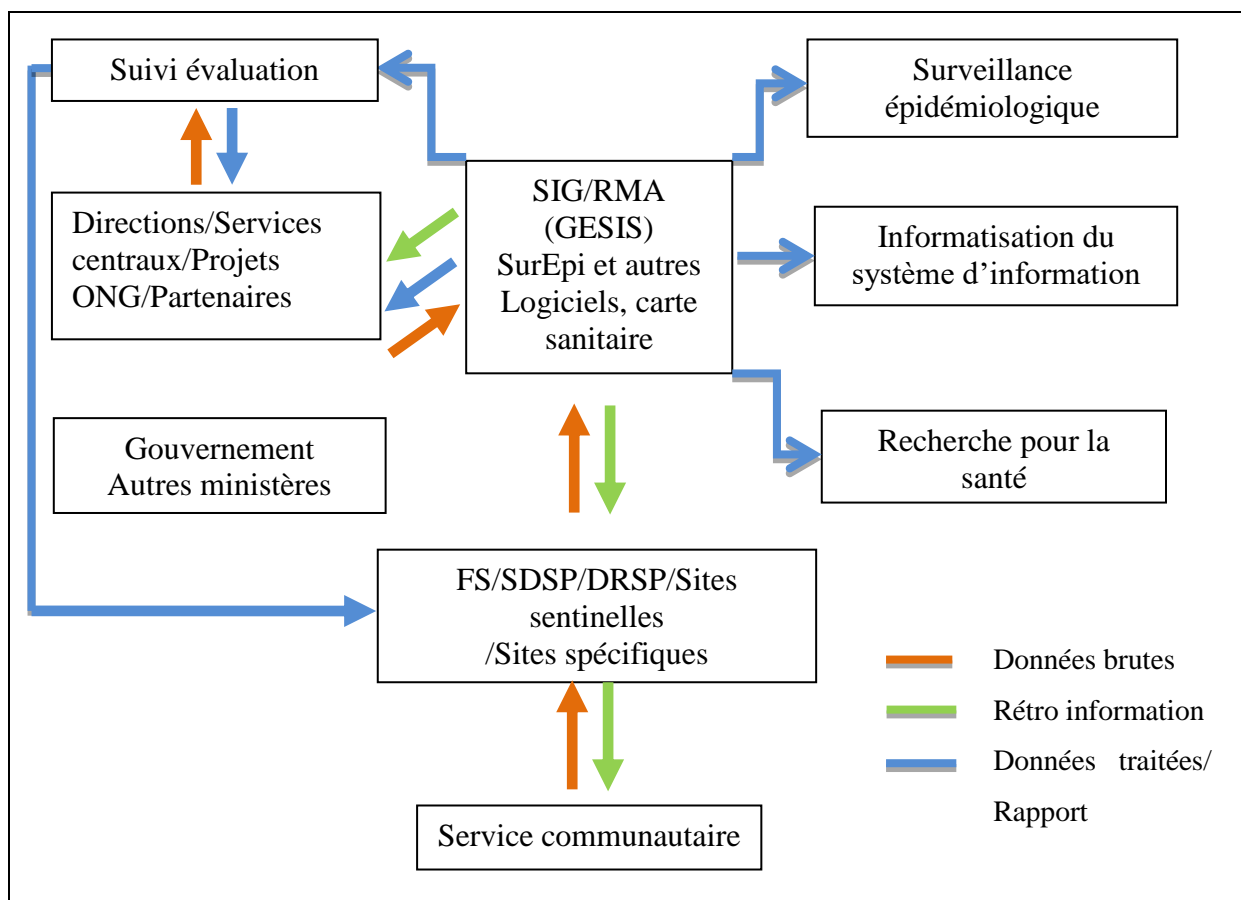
Suivi évaluation

Surveillance épidémiologique

Directions/Services centraux/Projets ONG/Partenaires

SIG/RMA (GESIS) SurEpi et autres Logiciels, carte sanitaire

Informatisation du système d'information

Recherche pour la santé

Gouvernement Autres ministères

FS/SDSP/DRSP/Sites sentinelles /Sites spécifiques

Données brutes

Rétro information

Données traitées/ Rapport

Service communautaire